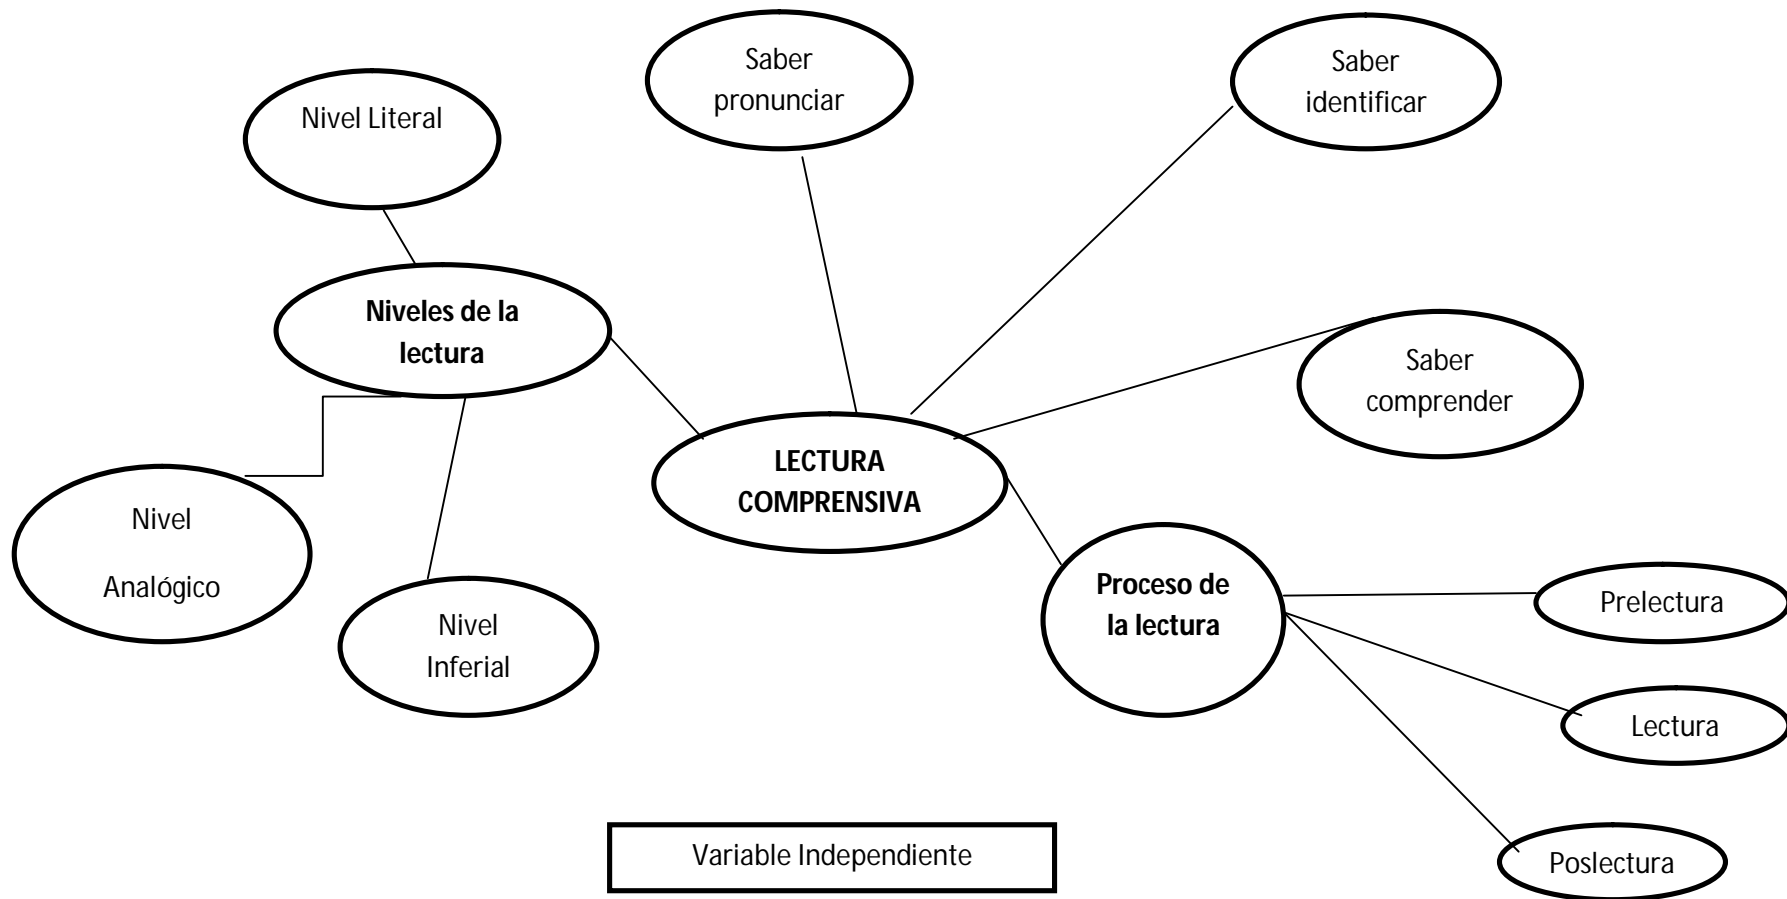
Saber pronunciar

Saber identificar

Nivel Literal

Niveles de la lectura

Saber comprender

LECTURA COMPRENSIVA

Nivel

Analógico

Nivel Inferial

Proceso de la lectura

Prelectura

Lectura

Poslectura

Variable Independiente